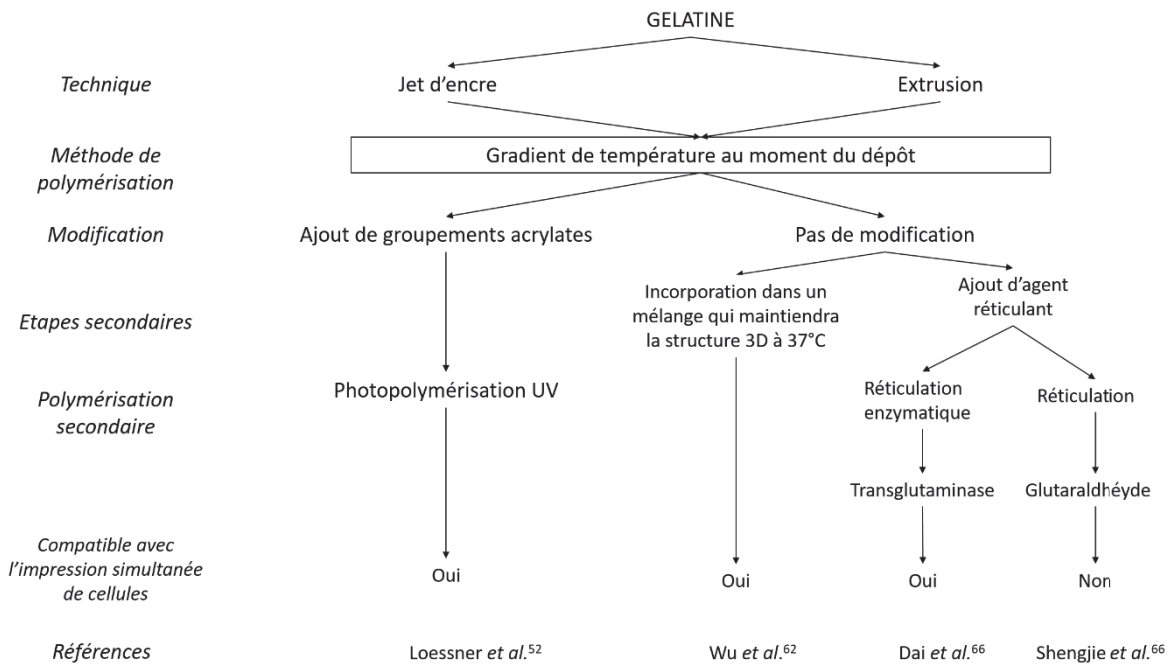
GELATINE

Technique

Jet d'encre

Extrusion

Méthode de polymérisation

Gradient de température au moment du dépôt

Modification

Ajout de groupements acrylates

Pas de modification

Etapes secondaires

Incorporation dans un mélange qui maintiendra la structure 3D à 37°C

Ajout d'agent réticulant

Polymérisation secondaire

Photopolymérisation UV

Réticulation enzymatique

Réticulation

Transglutaminase

Glutaraldhéyde

Compatible avec l'impression simultanée de cellules

Oui

Oui

Oui

Non

Références

Loessner et al.$^{52}$

Wu et al.$^{62}$

Dai et al.$^{66}$

Shengjie et al.$^{66}$